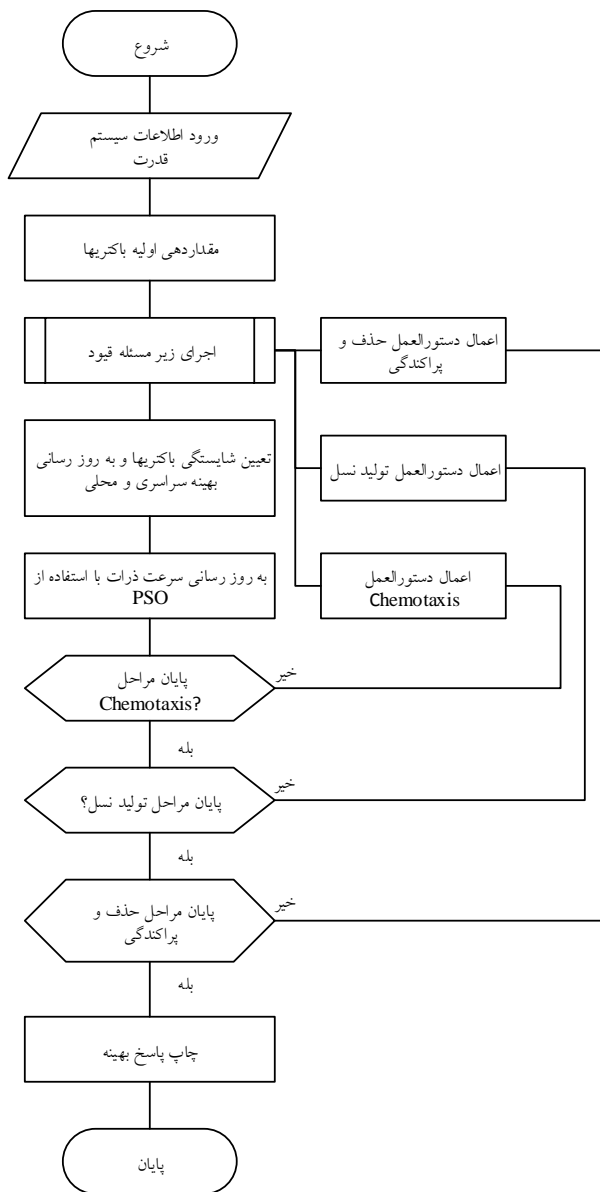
شروع

ورود اطلاعات سیستم قدرت

مقداردهی اولیه باکتریها

اجرای زیر مسئله قیود

اعمال دستورالعمل حذف و پراکندگی

تعیین شایستگی باکتریها و به روز رسانی بهینه سراسری و محلی

اعمال دستورالعمل تولید نسل

به روز رسانی سرعت ذرات با استفاده از PSO

اعمال دستورالعمل Chemotaxis

خیر

پایان مراحل Chemotaxis?

بله

خیر

پایان مراحل تولید نسل؟

بله

خیر

پایان مراحل حذف و پراکندگی

بله

چاپ پاسخ بهینه

پایان